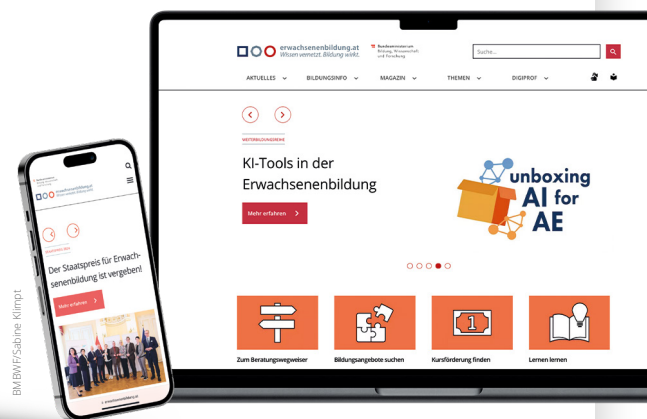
erwachsenenbildung.at
Wissen vernetzt. Bildung wirkt.

Bundesministerium
Bildung, Wissenschaft
und Forschung

Suche...

AKTUELLES BILDUNGSINFO MAGAZIN THEMEN DIGIPROF

WEITERBILDUNGSREIHE

KI-Tools in der Erwachsenenbildung

Mehr erfahren

unboxing AI for AE

Zum Beratungswegweiser
Bildungsangebote suchen
Kursförderung finden
Lernen lernen

erwachsenenbildung.at
Wissen vernetzt. Bildung wirkt.

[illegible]

Der Staatspreis für Erwachsenenbildung ist vergeben!

Mehr erfahren

erwachsenenbildung.at

BMBWF/Sabine Klimpt